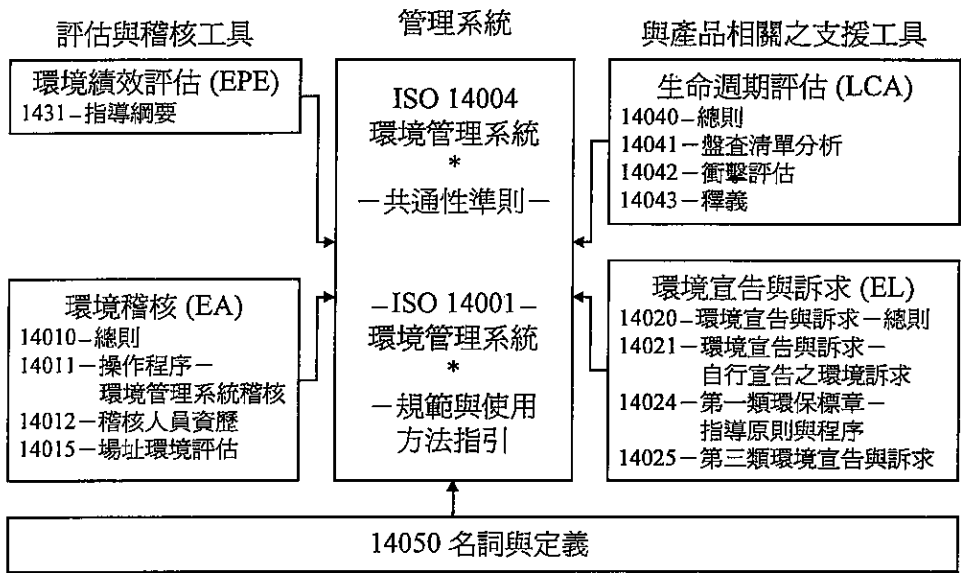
評估與稽核工具

環境績效評估 (EPE)
1431－指導綱要

環境稽核 (EA)
14010－總則
14011－操作程序－環境管理系統稽核
14012－稽核人員資歷
14015－場址環境評估

管理系統

ISO 14004
環境管理系統
*
－共通性準則－

－ISO 14001－
環境管理系統
*
－規範與使用方法指引

與產品相關之支援工具

生命週期評估 (LCA)
14040－總則
14041－盤查清單分析
14042－衝擊評估
14043－釋義

環境宣告與訴求 (EL)
14020－環境宣告與訴求－總則
14021－環境宣告與訴求－自行宣告之環境訴求
14024－第一類環保標章－指導原則與程序
14025－第三類環境宣告與訴求

14050 名詞與定義